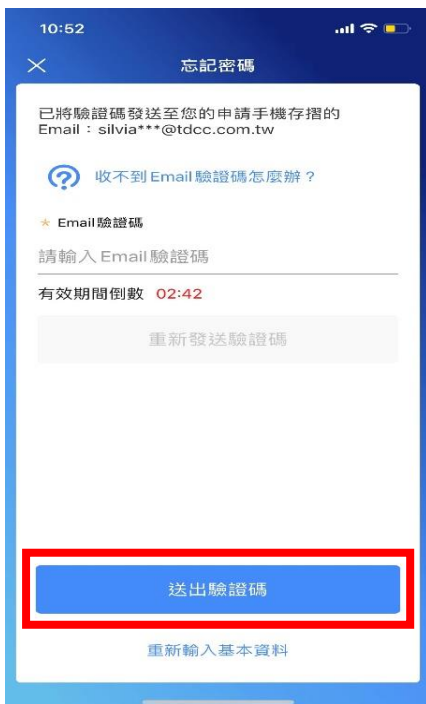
10:52

忘記密碼

已將驗證碼發送至您的申請手機存摺的 Email：silvia***@tdcc.com.tw

收不到Email驗證碼怎麼辦？

* Email驗證碼

請輸入Email驗證碼

有效期間倒數 02:42

重新發送驗證碼

送出驗證碼

重新輸入基本資料